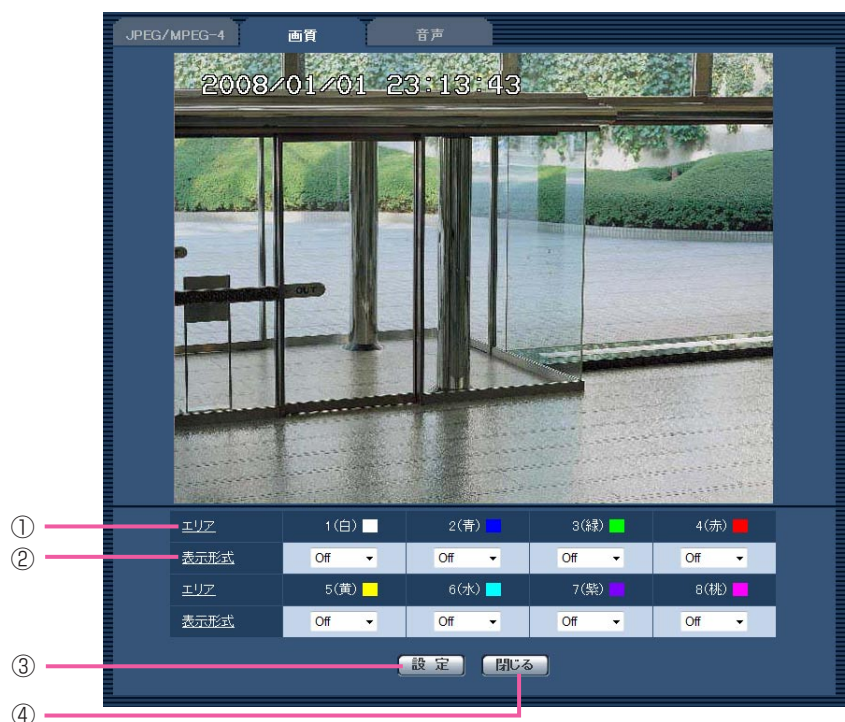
JPEG/MPEG-4 画質 音声

2008/01/01 23:13:43

OUT

| | | | | |
|---|---|---|---|---|
| エリア | 1(白) | 2(青) | 3(緑) | 4(赤) |
| 表示形式 | Off | Off | Off | Off |
| エリア | 5(黄) | 6(水) | 7(紫) | 8(桃) |
| 表示形式 | Off | Off | Off | Off |

設定 閉じる

①
②
③
④